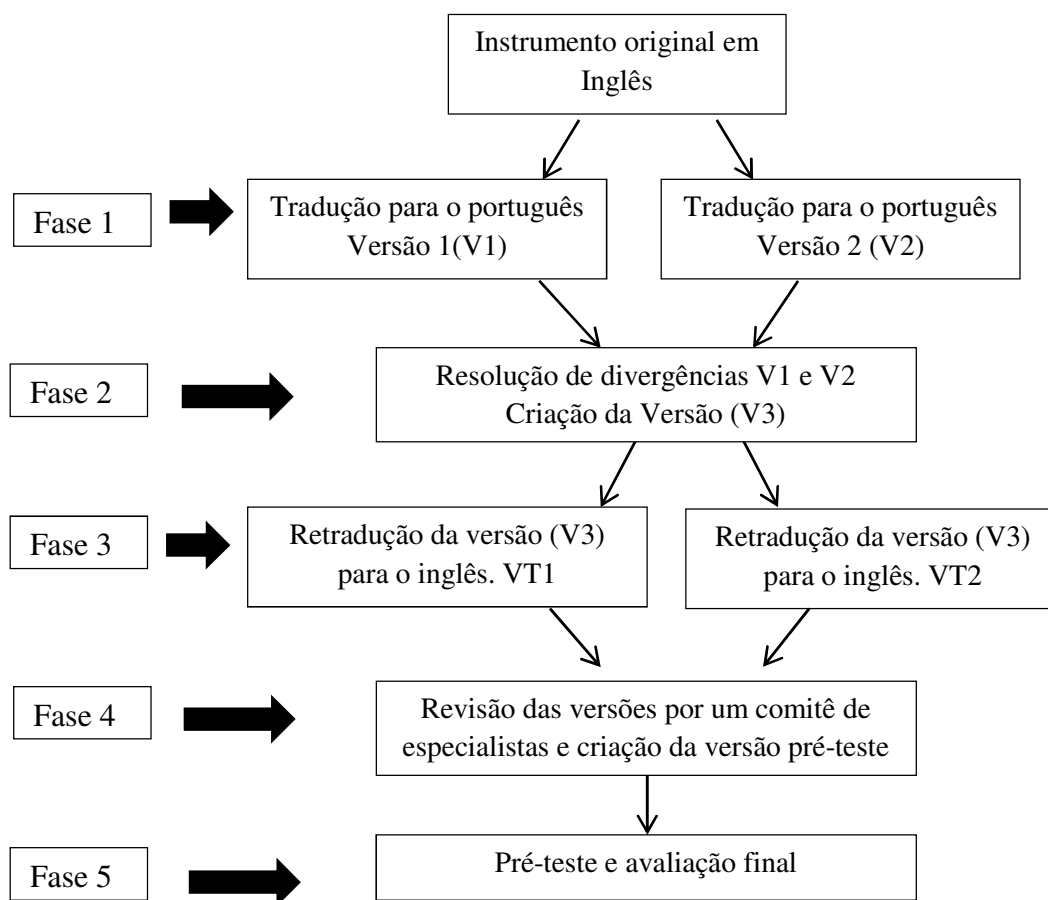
Instrumento original em Inglês

Fase 1

Tradução para o português Versão 1(V1)

Tradução para o português Versão 2 (V2)

Fase 2

Resolução de divergências V1 e V2 Criação da Versão (V3)

Fase 3

Retradução da versão (V3) para o inglês. VT1

Retradução da versão (V3) para o inglês. VT2

Fase 4

Revisão das versões por um comitê de especialistas e criação da versão pré-teste

Fase 5

Pré-teste e avaliação final